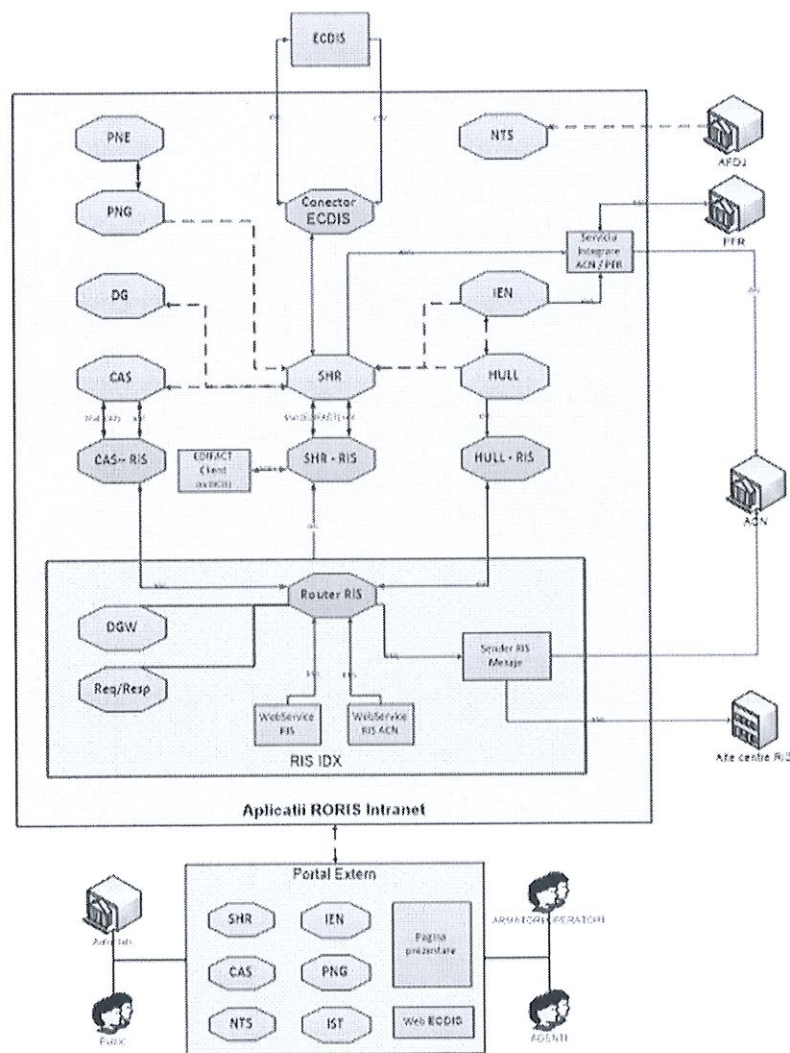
ECDIS

PNE

NTS

AFDJ

PNG

Conector ECDIS

PFR

Serviciu Integrare ACN / PFR

DG

IEN

CAS

SHR

HULL

CAS - RIS

EDIFACT Client (ex ERI)

SHR - RIS

HULL - RIS

ACN

Router RIS

DGW

Sender RIS Mesaje

Req/Resp

WebService RIS

WebService RIS ACN

RIS IDX

Alte centre RIS

Aplicatii RORIS Intranet

Portal Extern

SHR

IEN

CAS

PNG

Pagina prezentare

NTS

IST

Web ECDIS

ARMATORI/OPERATORI

AGENTI

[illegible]

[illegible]